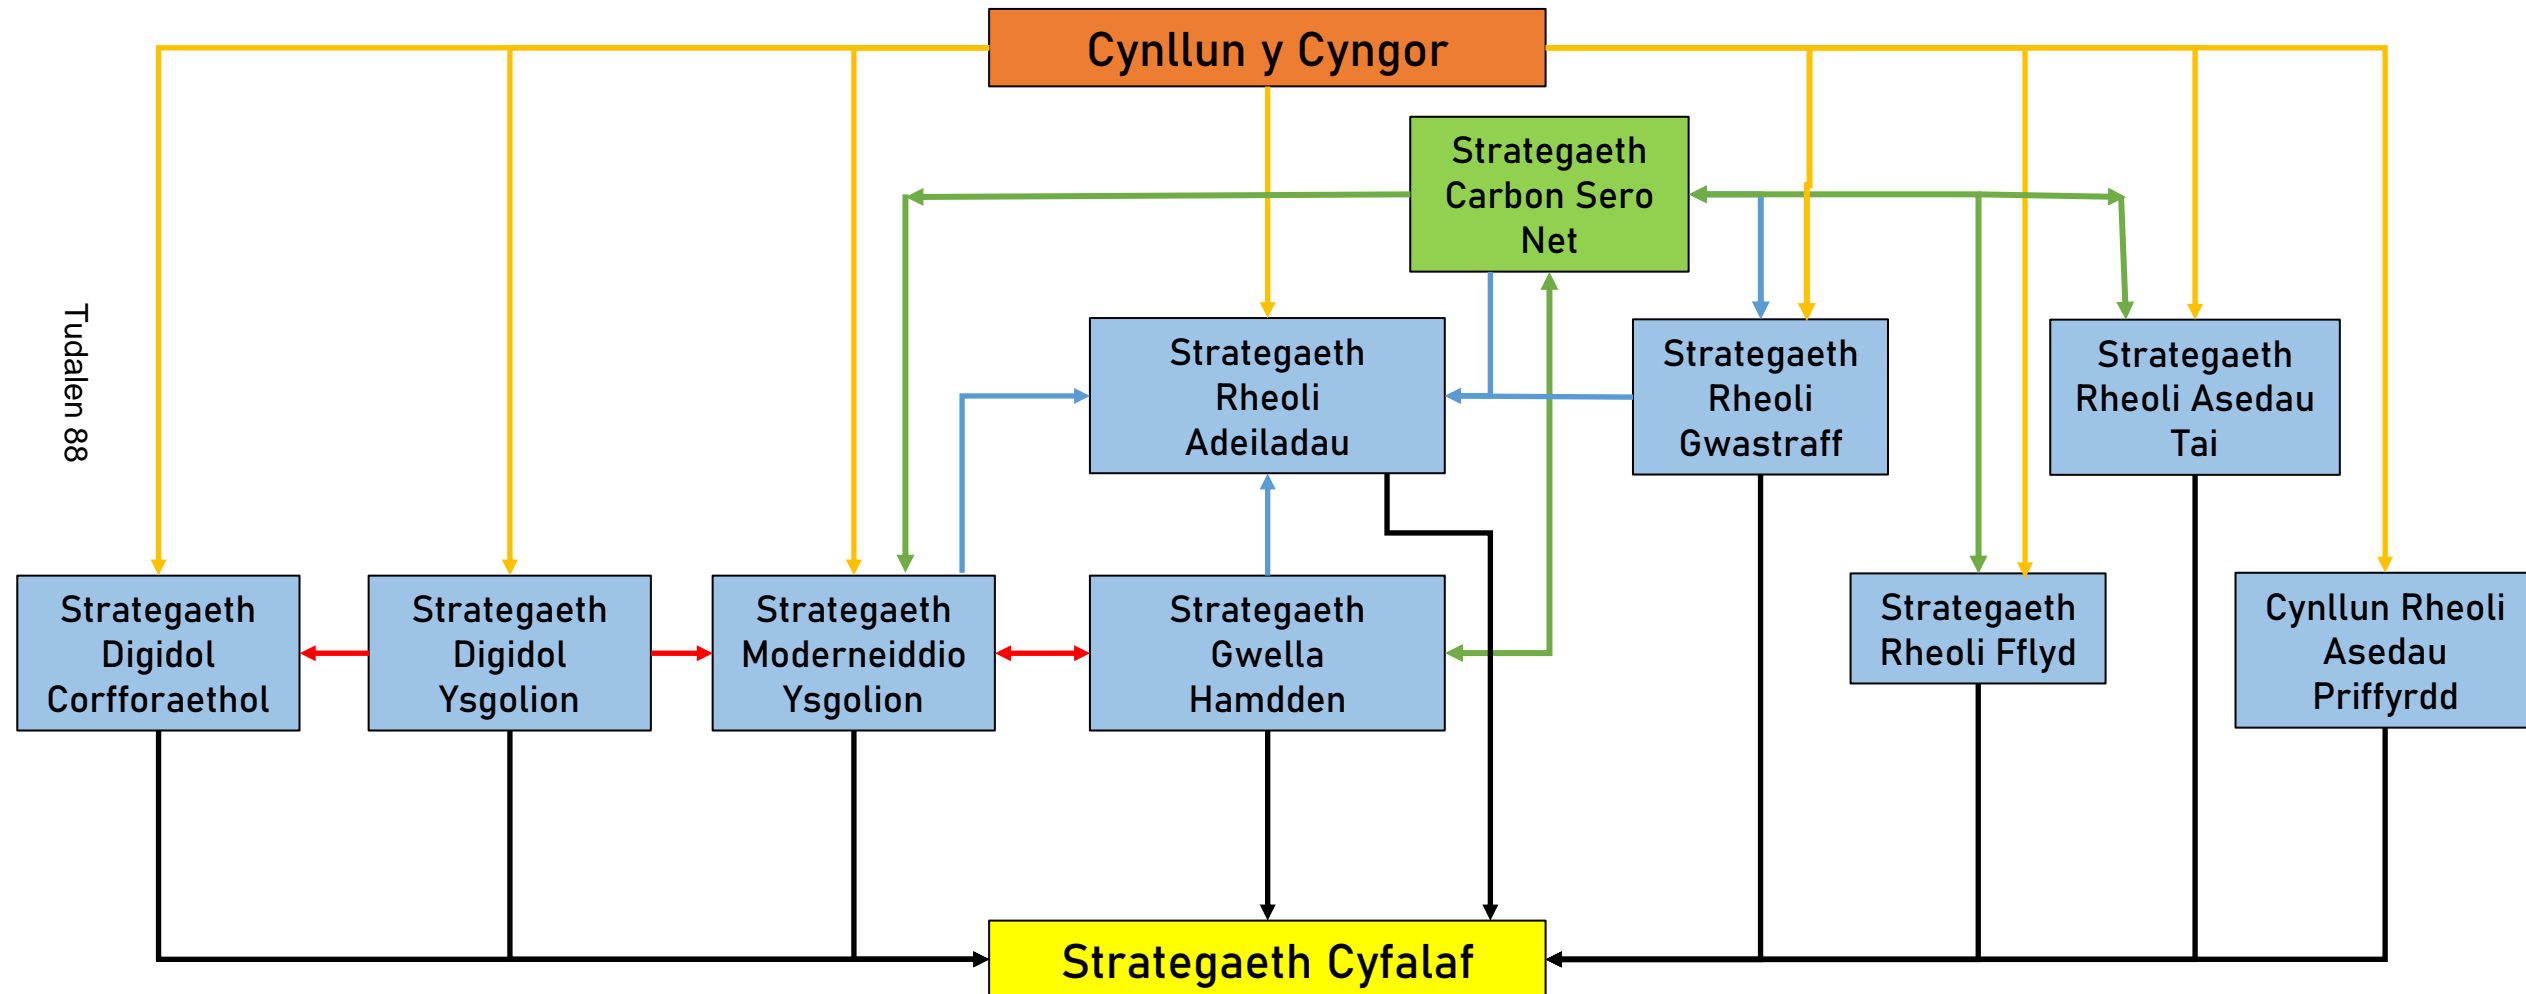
Cynllun y Cyngor

Strategaeth Carbon Sero Net

Tudalen 88

Strategaeth Rheoli Adeiladau

Strategaeth Rheoli Gwastraff

Strategaeth Rheoli Asedau Tai

Strategaeth Digidol Corfforaethol

Strategaeth Digidol Ysgolion

Strategaeth Moderneiddio Ysgolion

Strategaeth Gwella Hamdden

Strategaeth Rheoli Fflyd

Cynllun Rheoli Asedau Priffyrdd

Strategaeth Cyfalaf